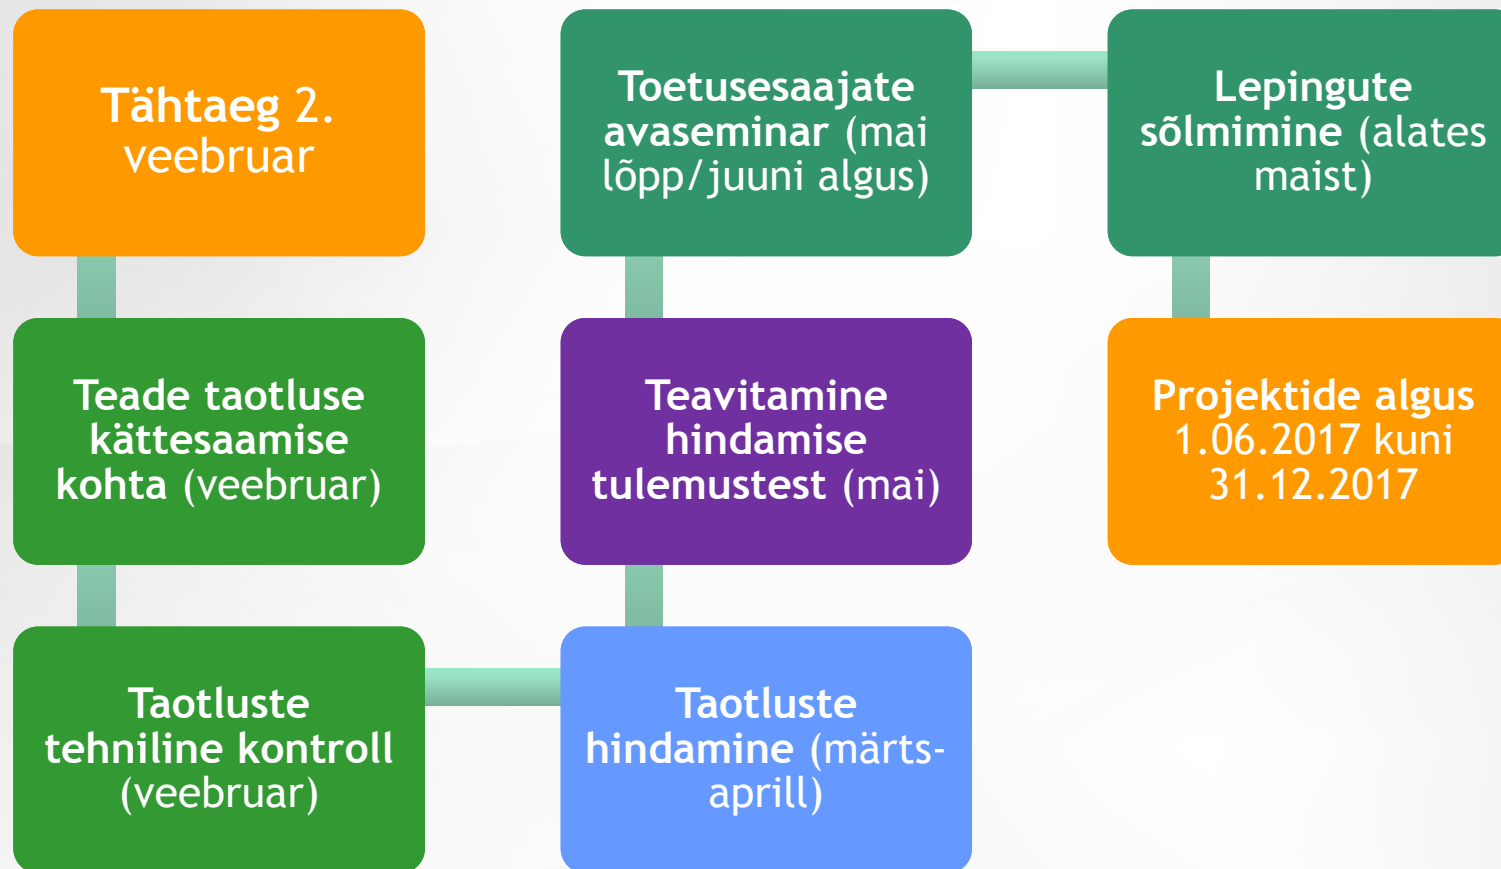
Tähtaeg 2. veebruar

Teade taotluse kättesaamise kohta (veebruar)

Taotluste tehniline kontroll (veebruar)

Taotluste hindamine (märts-aprill)

Teavitamine hindamise tulemustest (mai)

Toetusesaajate avaseminar (mai lõpp/juuni algus)

Lepingute sõlmimine (alates maist)

Projektide algus 1.06.2017 kuni 31.12.2017